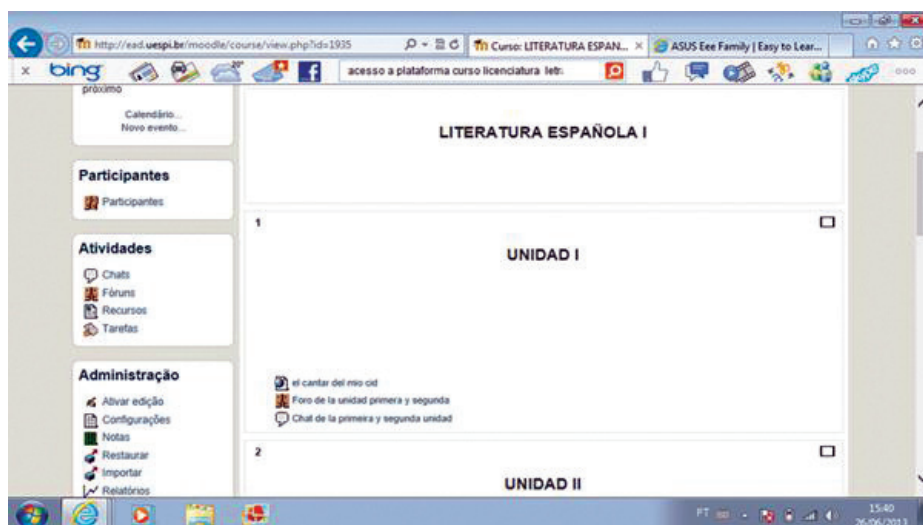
http://ead.uespi.br/moodle/course/view.php?id=1935
Curso: LITERATURA ESPAN... ×
ASUS Eee Family | Easy to Lear...
× bing
acesso a plataforma curso licenciatura letr
próximo
Calendário...
Novo evento...

Participantes
Participantes

Atividades
Chats
Fóruns
Recursos
Tarefas

Administração
Ativar edição
Configurações
Notas
Restaurar
Importar
Relatórios

LITERATURA ESPAÑOLA I

1

UNIDAD I

el cantar del mio cid
Foro de la unidad primera y segunda
Chat de la primeira y segunda unidad

2

UNIDAD II

PT
15:40
26/06/2013